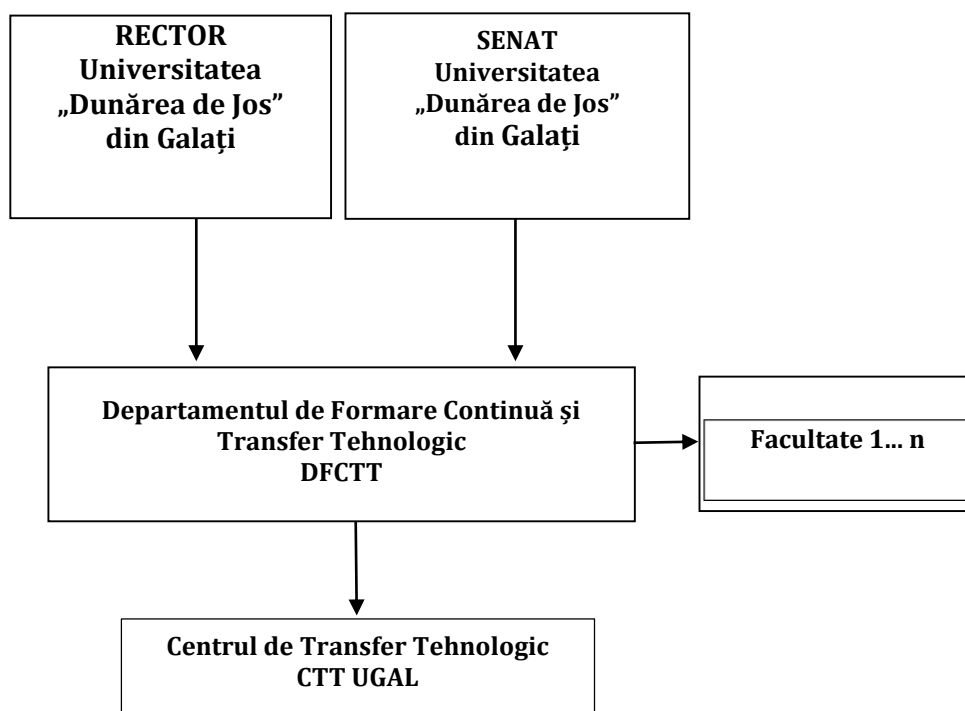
RECTOR
Universitatea
„Dunărea de Jos”
din Galați

SENAT
Universitatea
„Dunărea de Jos”
din Galați

Departamentul de Formare Continuă și Transfer Tehnologic
DFCTT

Facultate 1... n

Centrul de Transfer Tehnologic
CTT UGAL